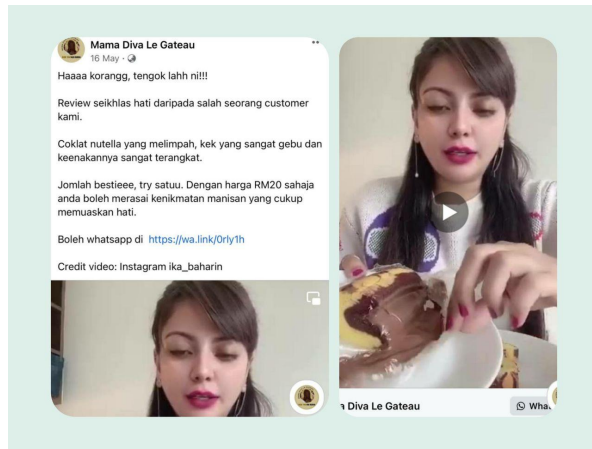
Mama Diva Le Gateau
16 May ·

Haaaa korangg, tengok lahh ni!!!

Review seikhlas hati daripada salah seorang customer kami.

Coklat nutella yang melimpah, kek yang sangat gebu dan keenakannya sangat terangkat.

Jomlah bestieee, try satuu. Dengan harga RM20 sahaja anda boleh merasai kenikmatan manisan yang cukup memuaskan hati.

Boleh whatsapp di https://wa.link/0rly1h

Credit video: Instagram ika_baharin

a Diva Le Gateau

Wha